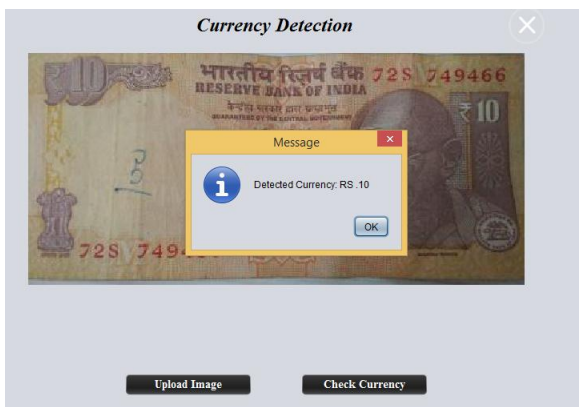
Currency Detection

10

भारतीय रिज़र्व बैंक 72S 749466
RESERVE BANK OF INDIA
केन्द्रीय सरकार द्वारा प्रत्याभूत
GUARANTEED BY THE CENTRAL GOVERNMENT

₹10

72S 749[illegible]

Message

Detected Currency: RS .10

OK

Upload Image

Check Currency